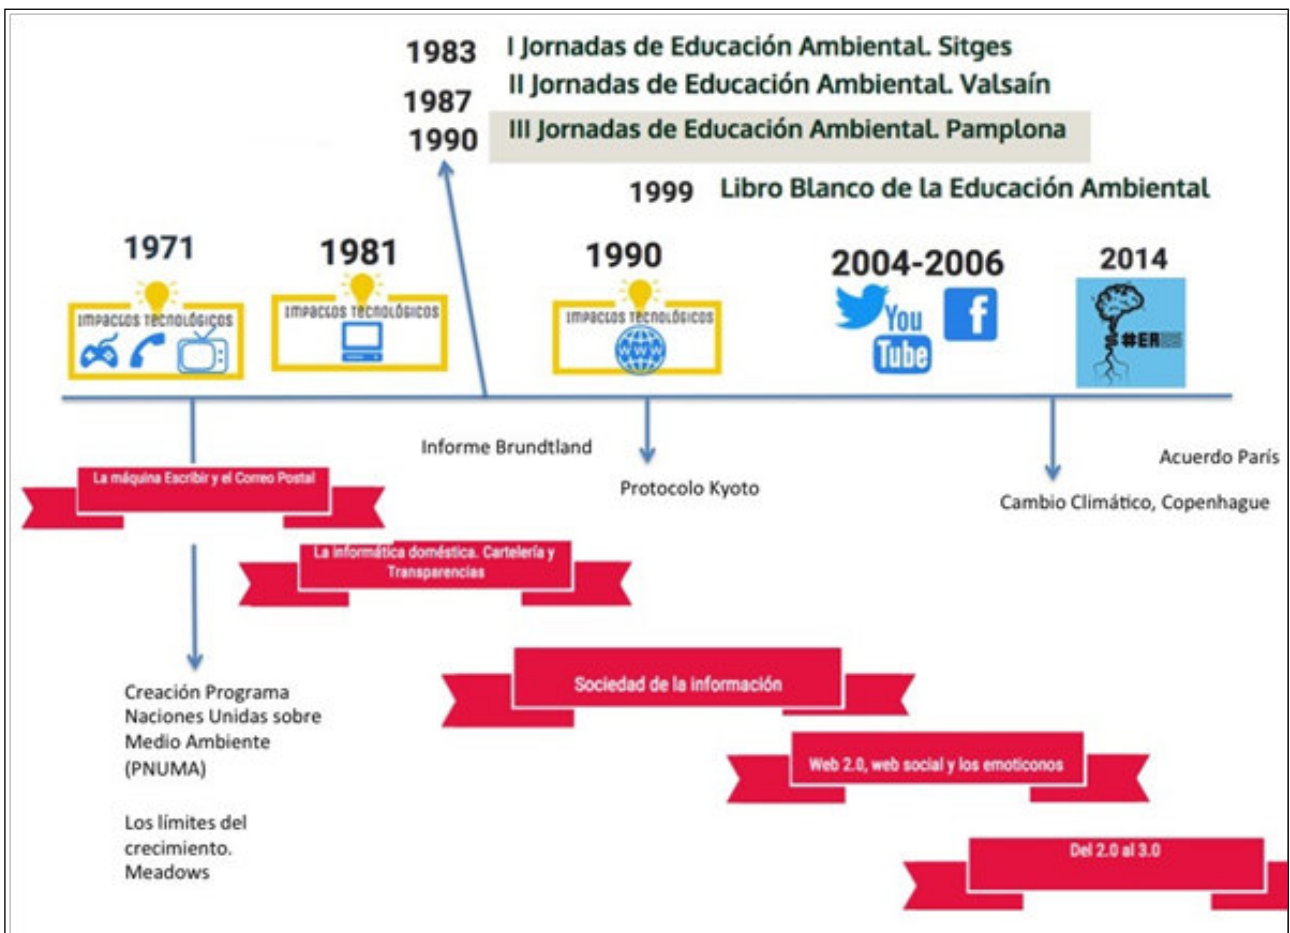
1983 I Jornadas de Educación Ambiental. Sitges
1987 II Jornadas de Educación Ambiental. Valsaín
1990 III Jornadas de Educación Ambiental. Pamplona

1999 Libro Blanco de la Educación Ambiental

1971
IMPACTOS TECNOLÓGICOS

1981
IMPACTOS TECNOLÓGICOS

1990
IMPACTOS TECNOLÓGICOS
WWW

2004-2006
You Tube
f

2014
#ER

Informe Brundtland

Protocolo Kyoto

Acuerdo París

Cambio Climático, Copenhague

La máquina Escribir y el Correo Postal

La informática doméstica. Cartelería y Transparencias

Creación Programa Naciones Unidas sobre Medio Ambiente (PNUMA)

Los límites del crecimiento. Meadows

Sociedad de la información

Web 2.0, web social y los emoticonos

Del 2.0 al 3.0